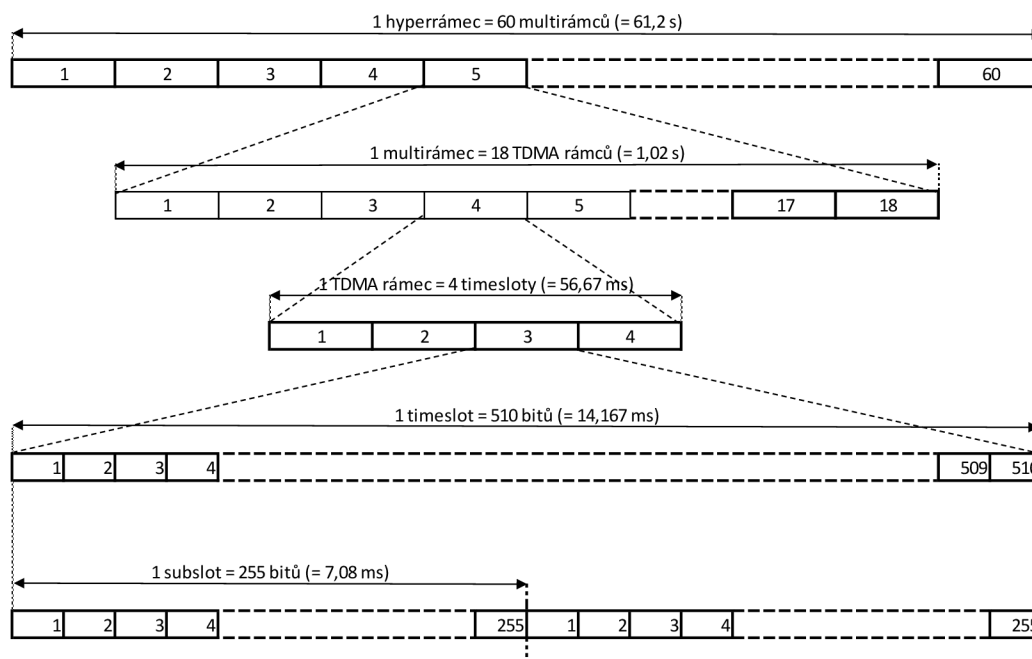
1 hyperrámec = 60 multirámců (= 61,2 s)

1 2 3 4 5 60

1 multirámec = 18 TDMA rámců (= 1,02 s)

1 2 3 4 5 17 18

1 TDMA rámec = 4 timesloty (= 56,67 ms)

1 2 3 4

1 timeslot = 510 bitů (= 14,167 ms)

1 2 3 4 509 51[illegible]

1 subslot = 255 bitů (= 7,08 ms)

1 2 3 4 255 1 2 3 4 25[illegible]